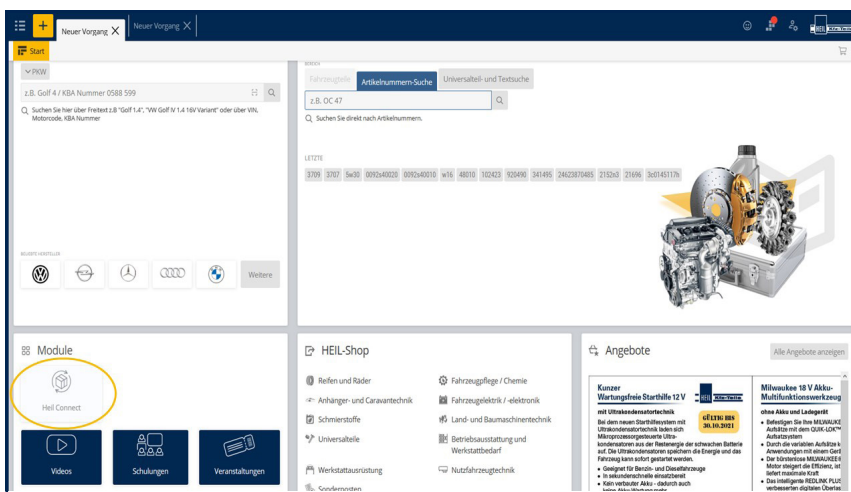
Neuer Vorgang ✕ Neuer Vorgang ✕

HEIL Kfz-Teile

Start

PKW

z.B. Golf 4 / KBA Nummer 0588 599

Suchen Sie hier über Freitext z.B "Golf 1.4", "VW Golf IV 1.4 16V Variant" oder über VIN, Motorcode, KBA Nummer

BELIEBTE HERSTELLER

Weitere

SUCHE

Fahrzeugteile Artikelnummern-Suche Universalteil- und Textsuche

z.B. OC 47

Suchen Sie direkt nach Artikelnummern.

LETZTE

3709 3707 5w30 0092s40020 0092s40010 w16 48010 102423 920490 341495 24623870465 2152n3 21696 3c0145117h

Module

Heil Connect

Videos Schulungen Veranstaltungen

HEIL-Shop

Reifen und Räder
Anhänger- und Caravantechnik
Schmierstoffe
Universalteile
Werkstattausrüstung
Sonderposten

Fahrzeugpflege / Chemie
Fahrzeugelektrik / -elektronik
Land- und Baumaschinentechnik
Betriebsausstattung und Werkstattbedarf
Nutzfahrzeugtechnik

Angebote

Alle Angebote anzeigen

Kunzer Wartungsfreie Starthilfe 12 V

HEIL Kfz-Teile

mit Ultrakondensatortechnik

GÜLTIG BIS 30.10.2021

Bei dem neuen Starthilfesystem mit Ultrakondensatoren laden sich Mikroprozessorgesteuerte Ultrakondensatoren aus der Restenergie der schwachen Batterie auf. Die Ultrakondensatoren speichern die Energie und das Fahrzeug kann sofort gestartet werden.
• Geeignet für Benzin- und Dieselfahrzeuge
• In sekundenschnelle einsatzbereit
• Kein verbauter Akku - dadurch auch keine Akku-Wartung mehr

Milwaukee 18 V Akku-Multifunktionswerkzeug

ohne Akku und Ladegerät

• Befestigen Sie Ihre MILWAUKEE Aufsätze mit dem QUIK-LOK™ Aufsatzsystem
• Durch die variablen Aufsätze k Anwendungen mit einem Gerä
• Der bürstenlose MILWAUKEE Motor steigert die Effizienz, ist liefert maximale Kraft
• Das intelligente REDLINK PLUS verbesserten digitalen Überlas